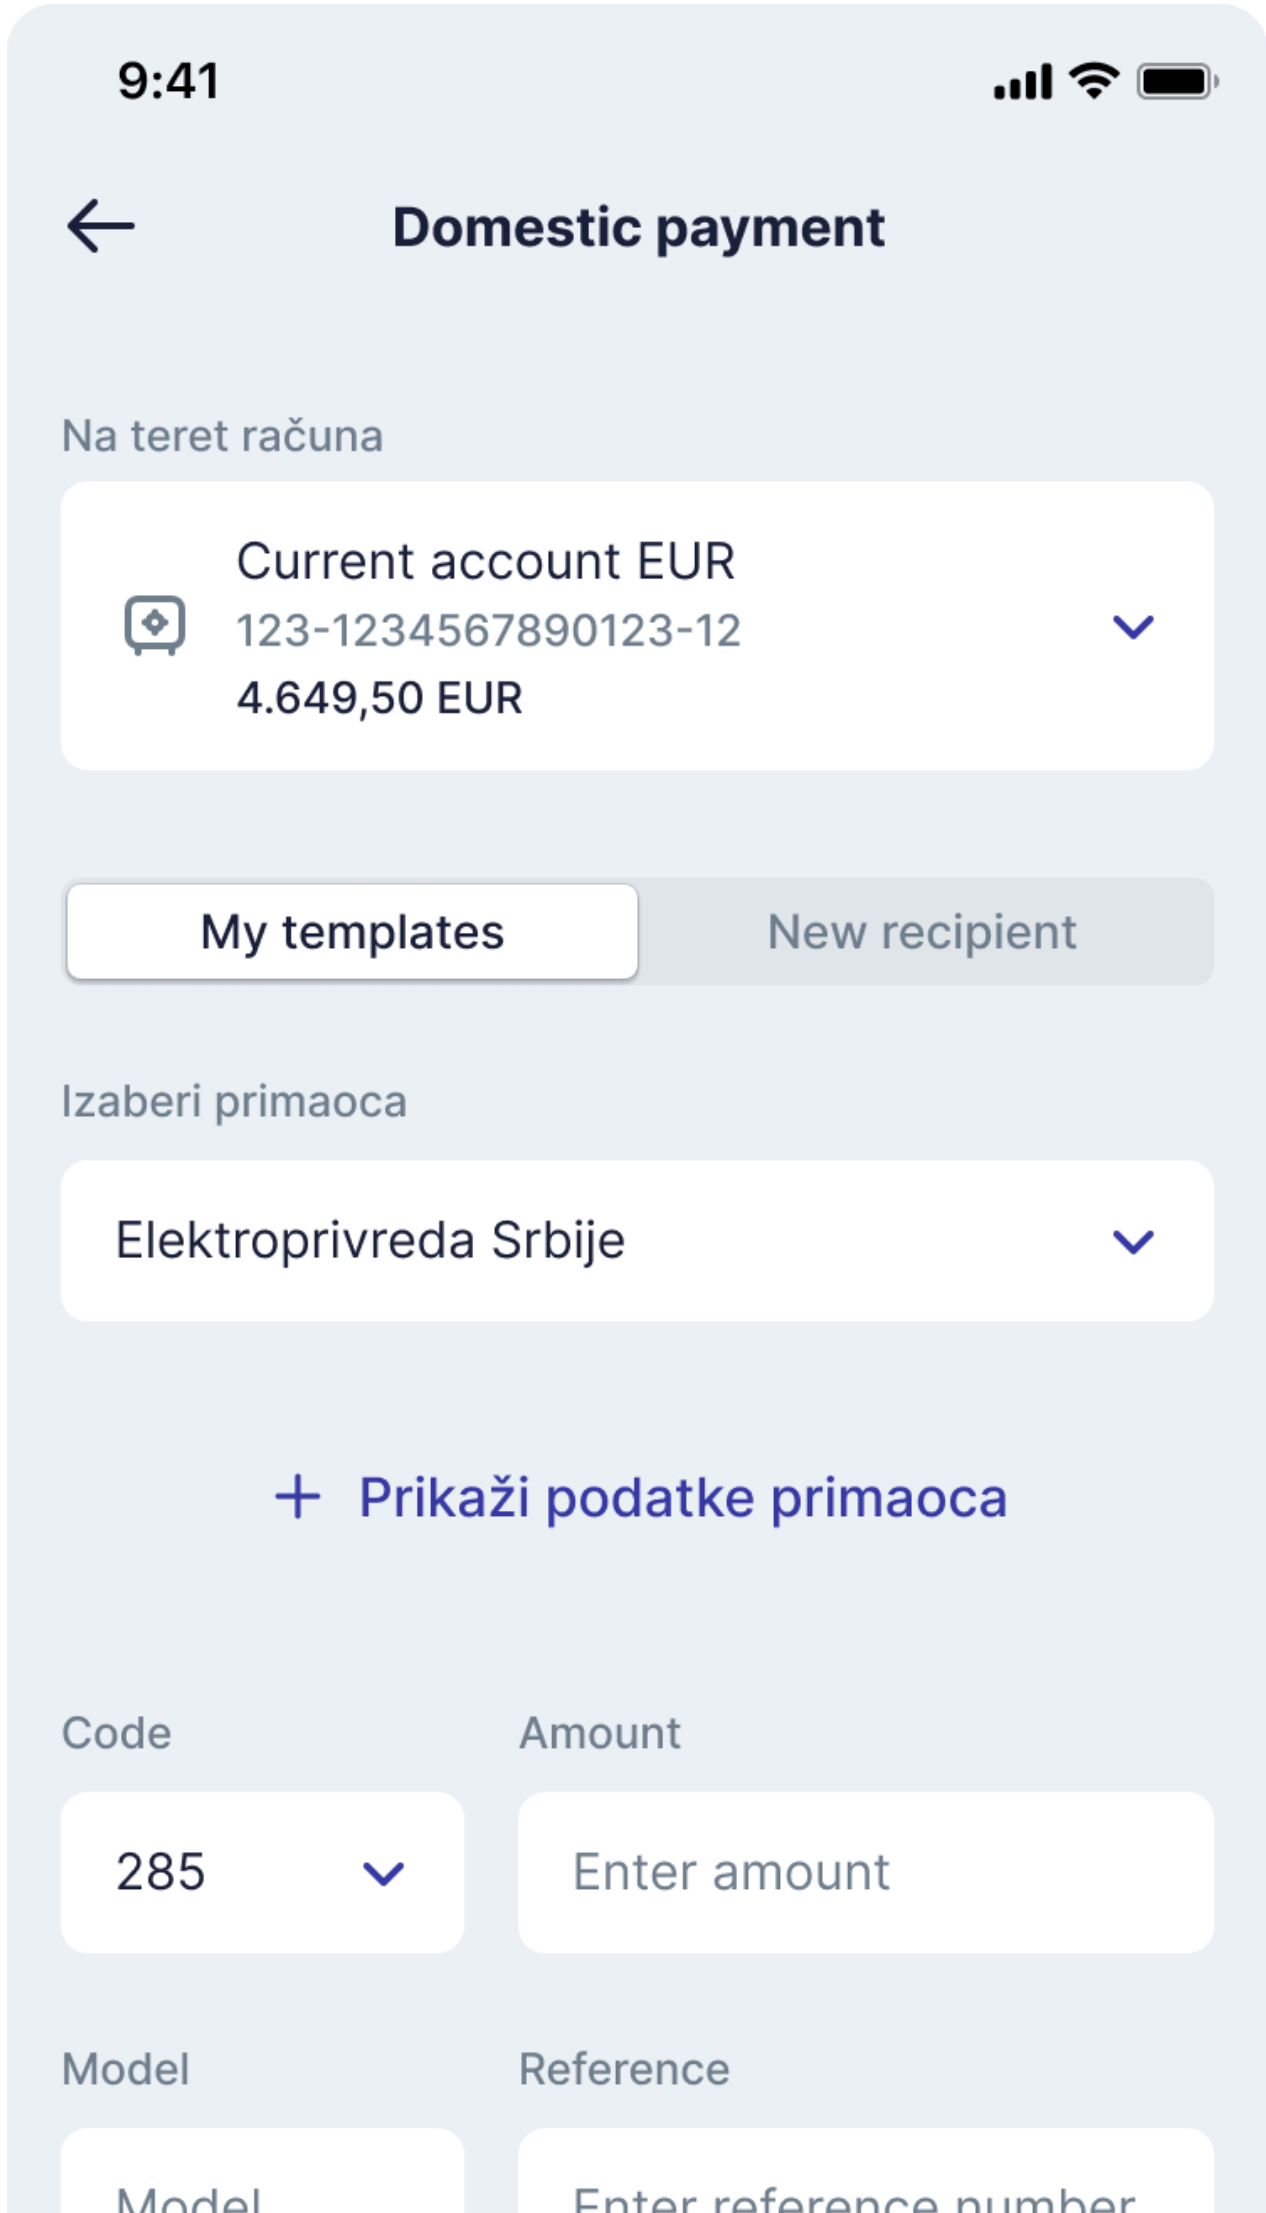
9:41

Domestic payment

Na teret računa

Current account EUR
123-1234567890123-12
4.649,50 EUR

My templates

New recipient

Izaberi primaoca

Elektroprivreda Srbije

+ Prikaži podatke primaoca

Code

Amount

285

Enter amount

Model

Reference

Model

Enter reference number